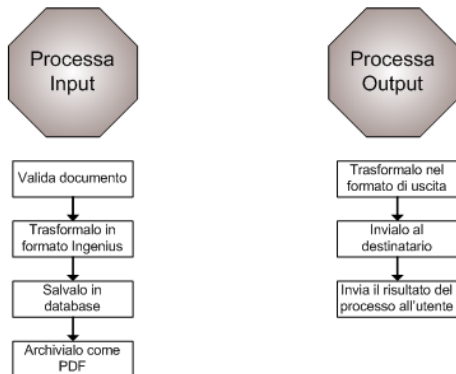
Processa Input

Valida documento

Trasformalo in formato Ingenius

Salvalo in database

Archivialo come PDF

Processa Output

Trasformalo nel formato di uscita

Invialo al destinatario

Invia il risultato del processo all'utente